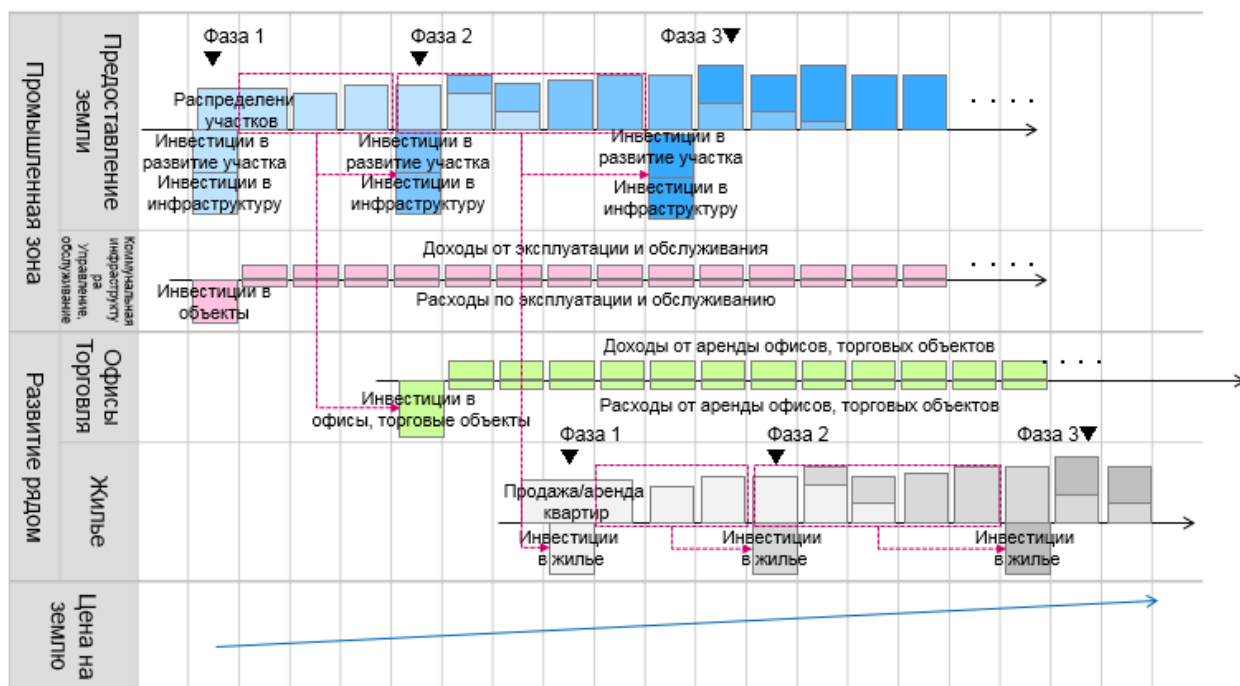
Промышленная зона

Предоставление земли

Фаза 1

Фаза 2

Фаза 3

Распределени участков

. . . .

Инвестиции в развитие участка

Инвестиции в инфраструктуру

Инвестиции в развитие участка

Инвестиции в инфраструктуру

Инвестиции в развитие участка

Инвестиции в инфраструктуру

Коммунальная инфраструктура управление, обслуживание

Доходы от эксплуатации и обслуживания

. . . .

Инвестиции в объекты

Расходы по эксплуатации и обслуживанию

Развитие рядом

Офисы Торговля

Доходы от аренды офисов, торговых объектов

. . . .

Инвестиции в офисы, торговые объекты

Расходы от аренды офисов, торговых объектов

Жилье

Фаза 1

Фаза 2

Фаза 3

Продажа/аренда квартир

Инвестиции в жилье

Инвестиции в жилье

Инвестиции в жилье

Цена на землю